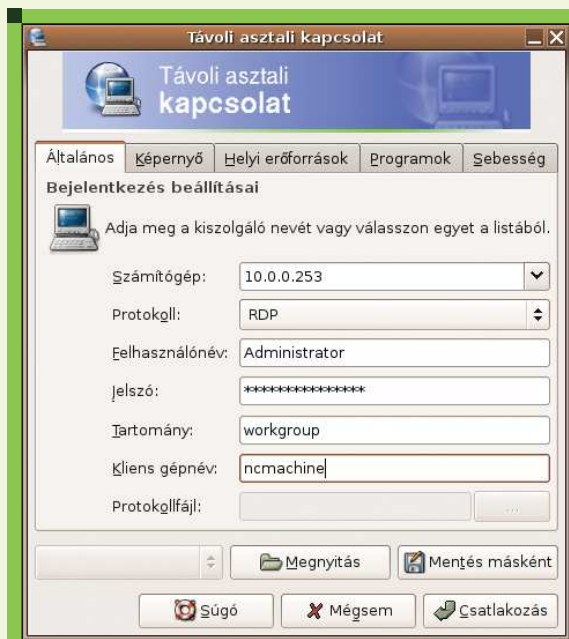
Távoli asztali kapcsolat

Távoli asztali
kapcsolat

Általános | Képernyő | Helyi erőforrások | Programok | Sebesség

Bejelentkezés beállításai

Adja meg a kiszolgáló nevét vagy válasszon egyet a listából.

Számítógép: 10.0.0.253

Protokoll: RDP

Felhasználónév: Administrator

Jelszó: ***************

Tartomány: workgroup

Kliens gépnév: ncmachine

Protokollfájl:

...

Megnyitás

Mentés másként

Súgó

Mégsem

Csatlakozás